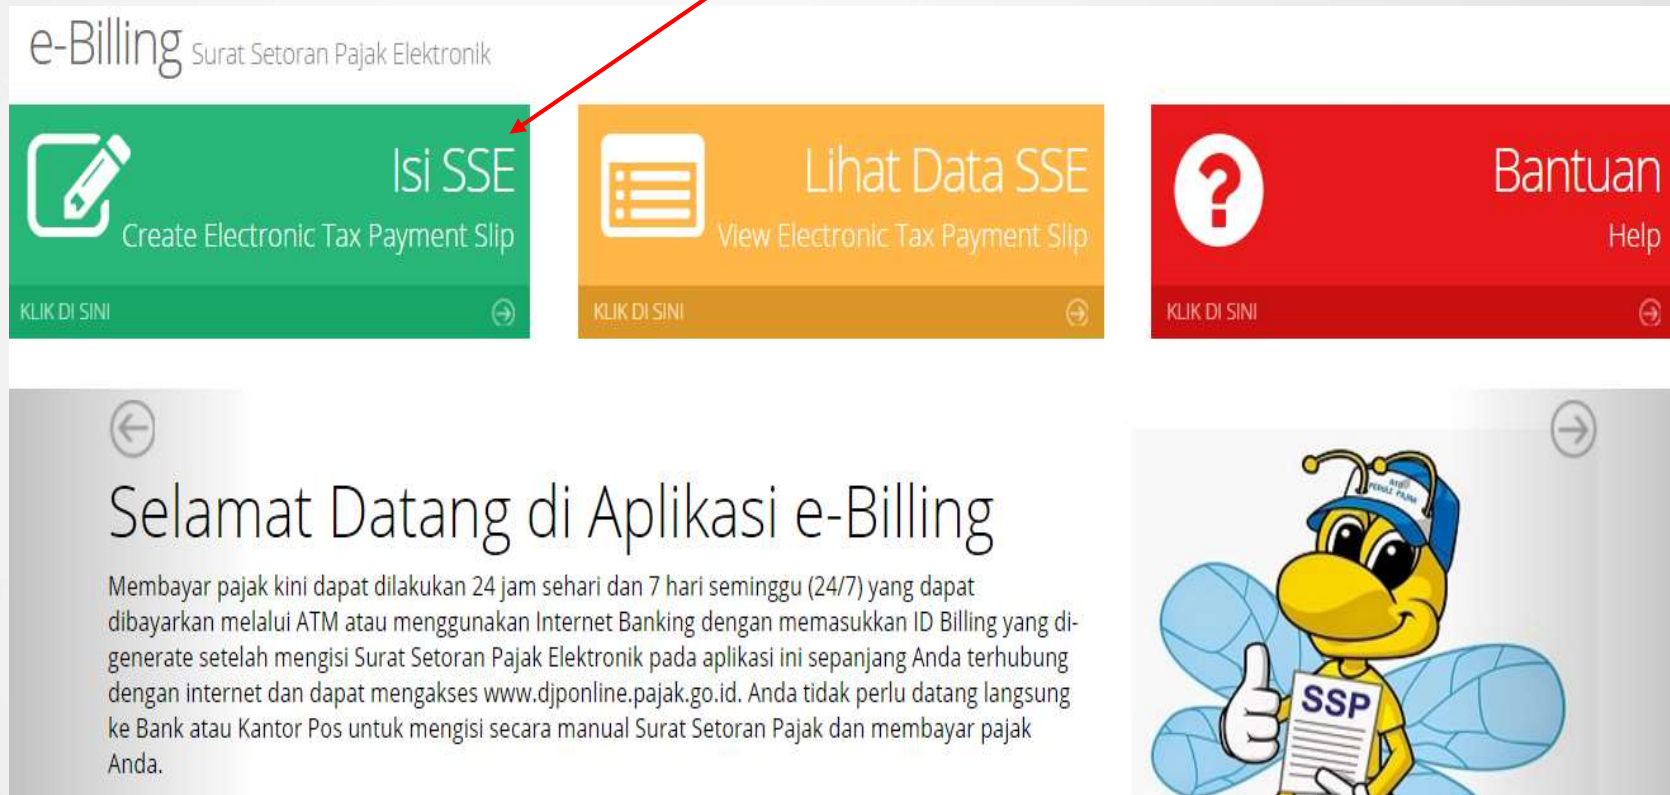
e-Billing Surat Setoran Pajak Elektronik

Isi SSE
Create Electronic Tax Payment Slip
KLIK DI SINI

Lihat Data SSE
View Electronic Tax Payment Slip
KLIK DI SINI

Bantuan
Help
KLIK DI SINI

Selamat Datang di Aplikasi e-Billing

Membayar pajak kini dapat dilakukan 24 jam sehari dan 7 hari seminggu (24/7) yang dapat dibayarkan melalui ATM atau menggunakan Internet Banking dengan memasukkan ID Billing yang digenerate setelah mengisi Surat Setoran Pajak Elektronik pada aplikasi ini sepanjang Anda terhubung dengan internet dan dapat mengakses www.djponline.pajak.go.id. Anda tidak perlu datang langsung ke Bank atau Kantor Pos untuk mengisi secara manual Surat Setoran Pajak dan membayar pajak Anda.

SSP